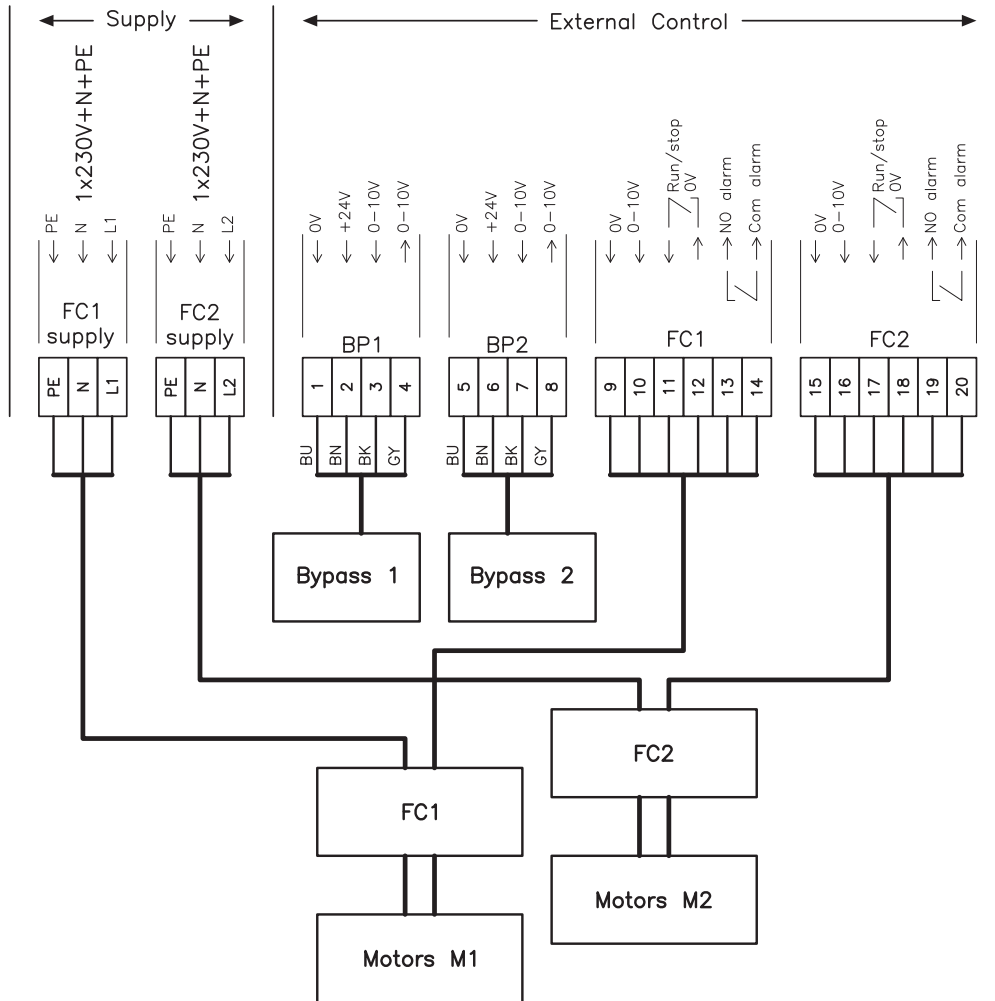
Supply

External Control

1x230V+N+PE

1x230V+N+PE

PE N L1

PE N L2

0V +24V 0–10V 0–10V

0V +24V 0–10V 0–10V

0V 0–10V Run/stop 0V NO alarm Com alarm

0V 0–10V Run/stop 0V NO alarm Com alarm

FC1 supply

FC2 supply

BP1

BP2

FC1

FC2

PE N L1

PE N L2

1 2 3 4

5 6 7 8

9 10 11 12 13 14

15 16 17 18 19 20

BU BN BK GY

BU BN BK GY

Bypass 1

Bypass 2

FC2

FC1

Motors M2

Motors M1